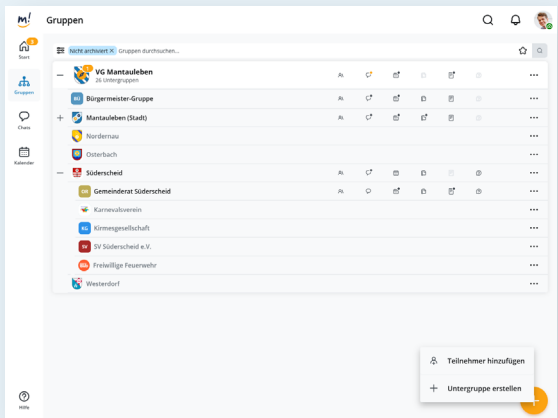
Gruppen

3
Start

Gruppen

Chats

Kalender

Hilfe

Nicht archiviert × Gruppen durchsuchen...

VG Mantauleben
36 Untergruppen

BG Bürgermeister-Gruppe

Mantauleben (Stadt)

Nordernau

Osterbach

Süderscheid

GR Gemeinderat Süderscheid

Karnevalsverein

KG Kirmesgesellschaft

SV SV Süderscheid e.V.

FW Freiwillige Feuerwehr

Westerdorf

Teilnehmer hinzufügen

Untergruppe erstellen